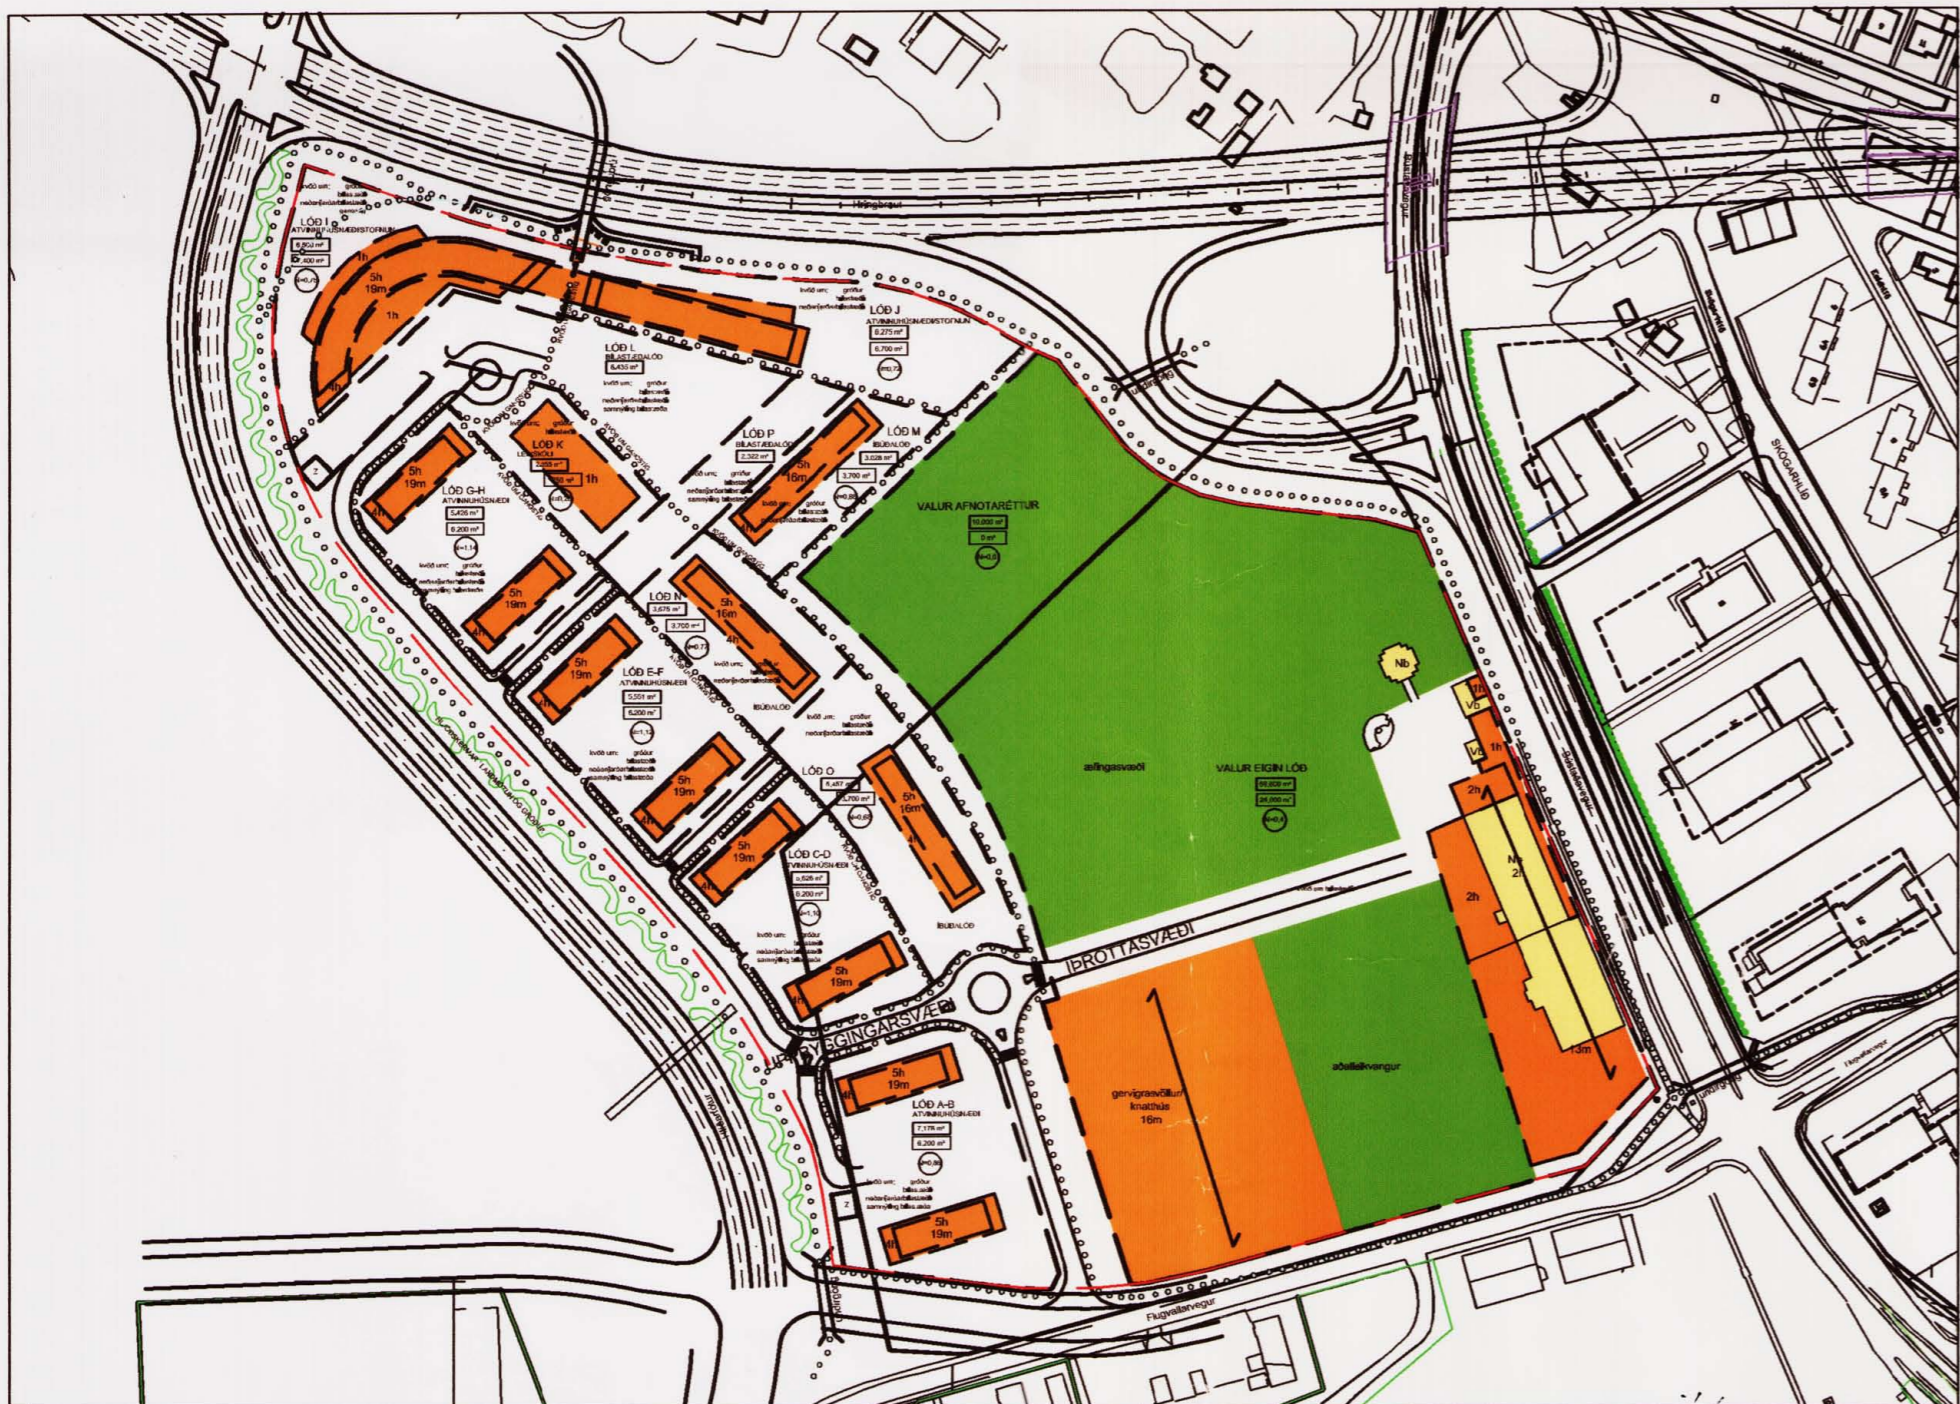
LÓÐ I
ATVINNUHÚSNÆÐISTOFNUN
6.800 m²
5.400 m²
1h
5h
19m
1h
4h

Hringbraut

LÓÐ J
ATVINNUHÚSNÆÐISTOFNUN
6.275 m²
6.700 m²

LÓÐ L
BÍLASTÆÐALÓÐ
6.435 m²

LÓÐ K
LEIKSKÓLI
2.255 m²
1h

LÓÐ P
BÍLASTÆÐALÓÐ
2.522 m²
5h
16m

LÓÐ M
ÍBÚÐALÓÐ
3.028 m²
3.700 m²

LÓÐ G-H
ATVINNUHÚSNÆÐI
5.426 m²
6.200 m²
5h
19m

VALUR AFNOTARÉTTUR
10.000 m²
0 m²

LÓÐ N
3.675 m²
3.700 m²
5h
16m
4h

5h
19m

LÓÐ E-F
ATVINNUHÚSNÆÐI
5.551 m²
6.200 m²
5h
19m

ÍBÚÐALÓÐ

æfingasvæði

VALUR EIGIN LÓÐ

Nb
Vb
1h
2h
Nb
2h
2h
13m

LÓÐ O
5h
16m
5h
19m

LÓÐ C-D
ATVINNUHÚSNÆÐI
6.200 m²

5h
19m

ÍBÚÐALÓÐ

ÍÞRÓTTASVÆÐI

BYGGINGARSVÆÐI

5h
19m

LÓÐ A-B
ATVINNUHÚSNÆÐI
7.176 m²
6.200 m²

gervigrasvöllur
knatthús
16m

aðalleikvangur

5h
19m

Flugvallarvegur

SKÓGARHLÍÐ